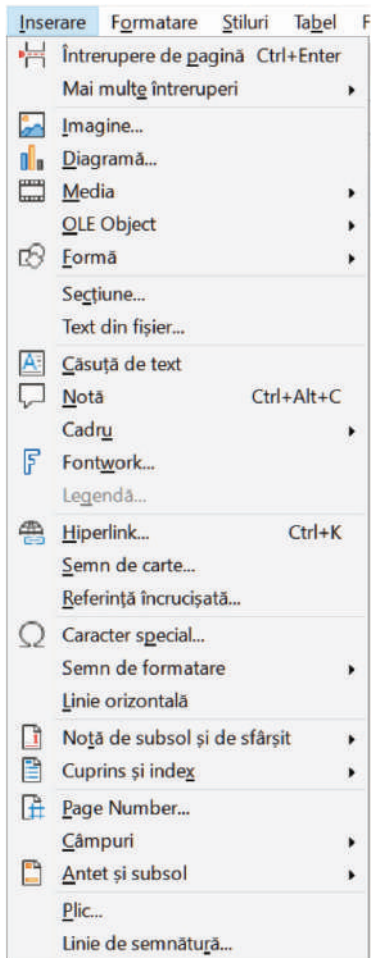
Inserare Formatare Stiluri Tabel F

Întrerupere de pagină Ctrl+Enter
Mai multe întreruperi
Imagine...
Diagramă...
Media
OLE Object
Formă
Secțiune...
Text din fișier...
Căsuță de text
Notă Ctrl+Alt+C
Cadru
Fontwork...
Legendă...
Hiperlink... Ctrl+K
Semn de carte...
Referință încrucișată...
Caracter special...
Semn de formatare
Linie orizontală
Notă de subsol și de sfârșit
Cuprins și index
Page Number...
Câmpuri
Antet și subsol
Plic...
Linie de semnătură...